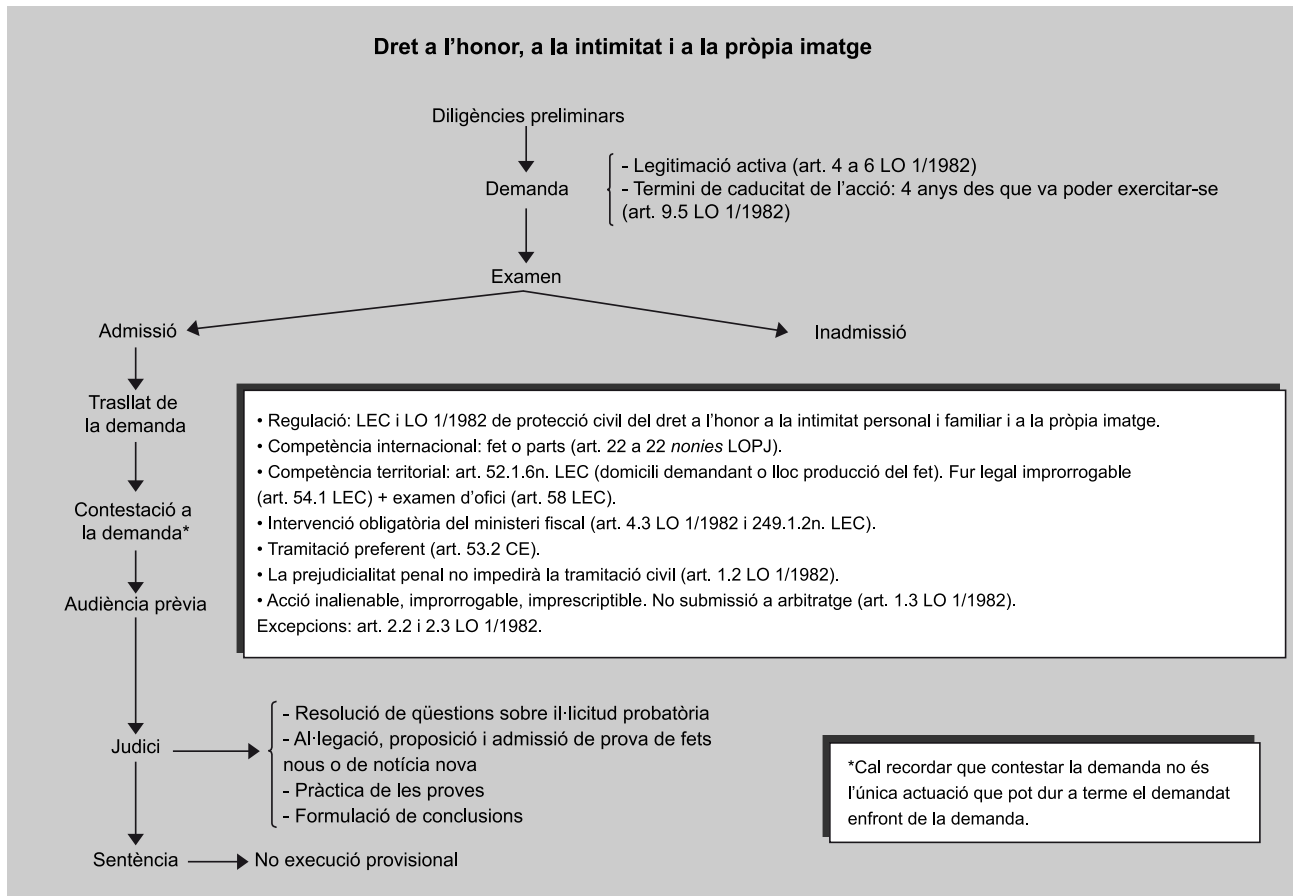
Dret a l'honor, a la intimitat i a la pròpia imatge

Diligències preliminars

Demanda

- Legitimació activa (art. 4 a 6 LO 1/1982)
- Termini de caducitat de l'acció: 4 anys des que va poder exercitar-se (art. 9.5 LO 1/1982)

Examen

Admissió

Inadmissió

Trasllat de la demanda

Contestació a la demanda*

Audiència prèvia

• Regulació: LEC i LO 1/1982 de protecció civil del dret a l'honor a la intimitat personal i familiar i a la pròpia imatge.
• Competència internacional: fet o parts (art. 22 a 22 *nonies* LOPJ).
• Competència territorial: art. 52.1.6n. LEC (domicili demandant o lloc producció del fet). Fur legal improrrogable (art. 54.1 LEC) + examen d'ofici (art. 58 LEC).
• Intervenció obligatòria del ministeri fiscal (art. 4.3 LO 1/1982 i 249.1.2n. LEC).
• Tramitació preferent (art. 53.2 CE).
• La prejudicialitat penal no impedirà la tramitació civil (art. 1.2 LO 1/1982).
• Acció inalienable, improrrogable, imprescriptible. No submissió a arbitratge (art. 1.3 LO 1/1982).
Excepcions: art. 2.2 i 2.3 LO 1/1982.

Judici

- Resolució de qüestions sobre il·licitud probatòria
- Al·legació, proposició i admissió de prova de fets nous o de notícia nova
- Pràctica de les proves
- Formulació de conclusions

*Cal recordar que contestar la demanda no és l'única actuació que pot dur a terme el demandat enfront de la demanda.

Sentència

No execució provisional